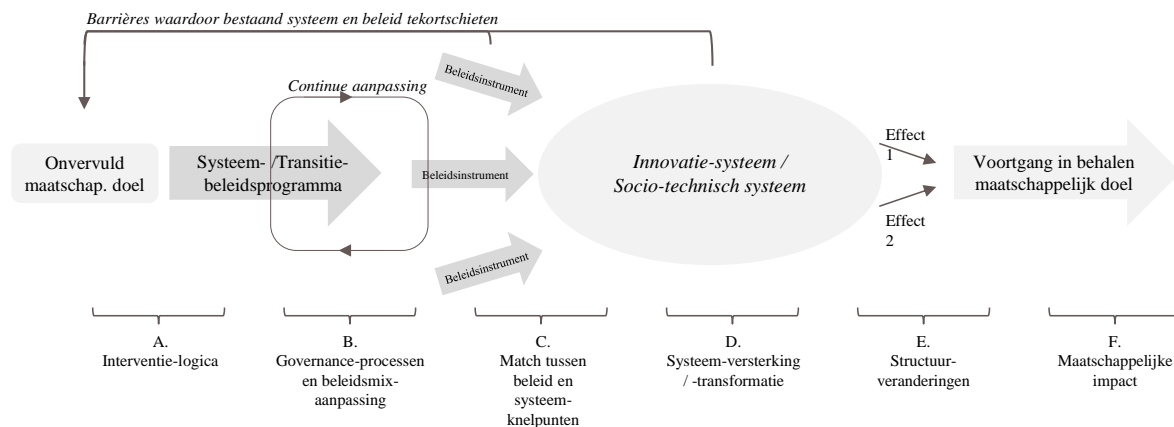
Barrières waardoor bestaand systeem en beleid tekortschieten

Continue aanpassing

Beleidsinstrument

Onvervuld maatschap. doel

Systeem-/Transitie-beleidsprogramma

Beleidsinstrument

Innovatie-systeem / Socio-technisch systeem

Beleidsinstrument

Effect 1

Effect 2

Voortgang in behalen maatschappelijk doel

A. Interventie-logica

B. Governance-processen en beleidsmix-aanpassing

C. Match tussen beleid en systeem-knelpunten

D. Systeem-versterking / -transformatie

E. Structuur-veranderingen

F. Maatschappelijke impact